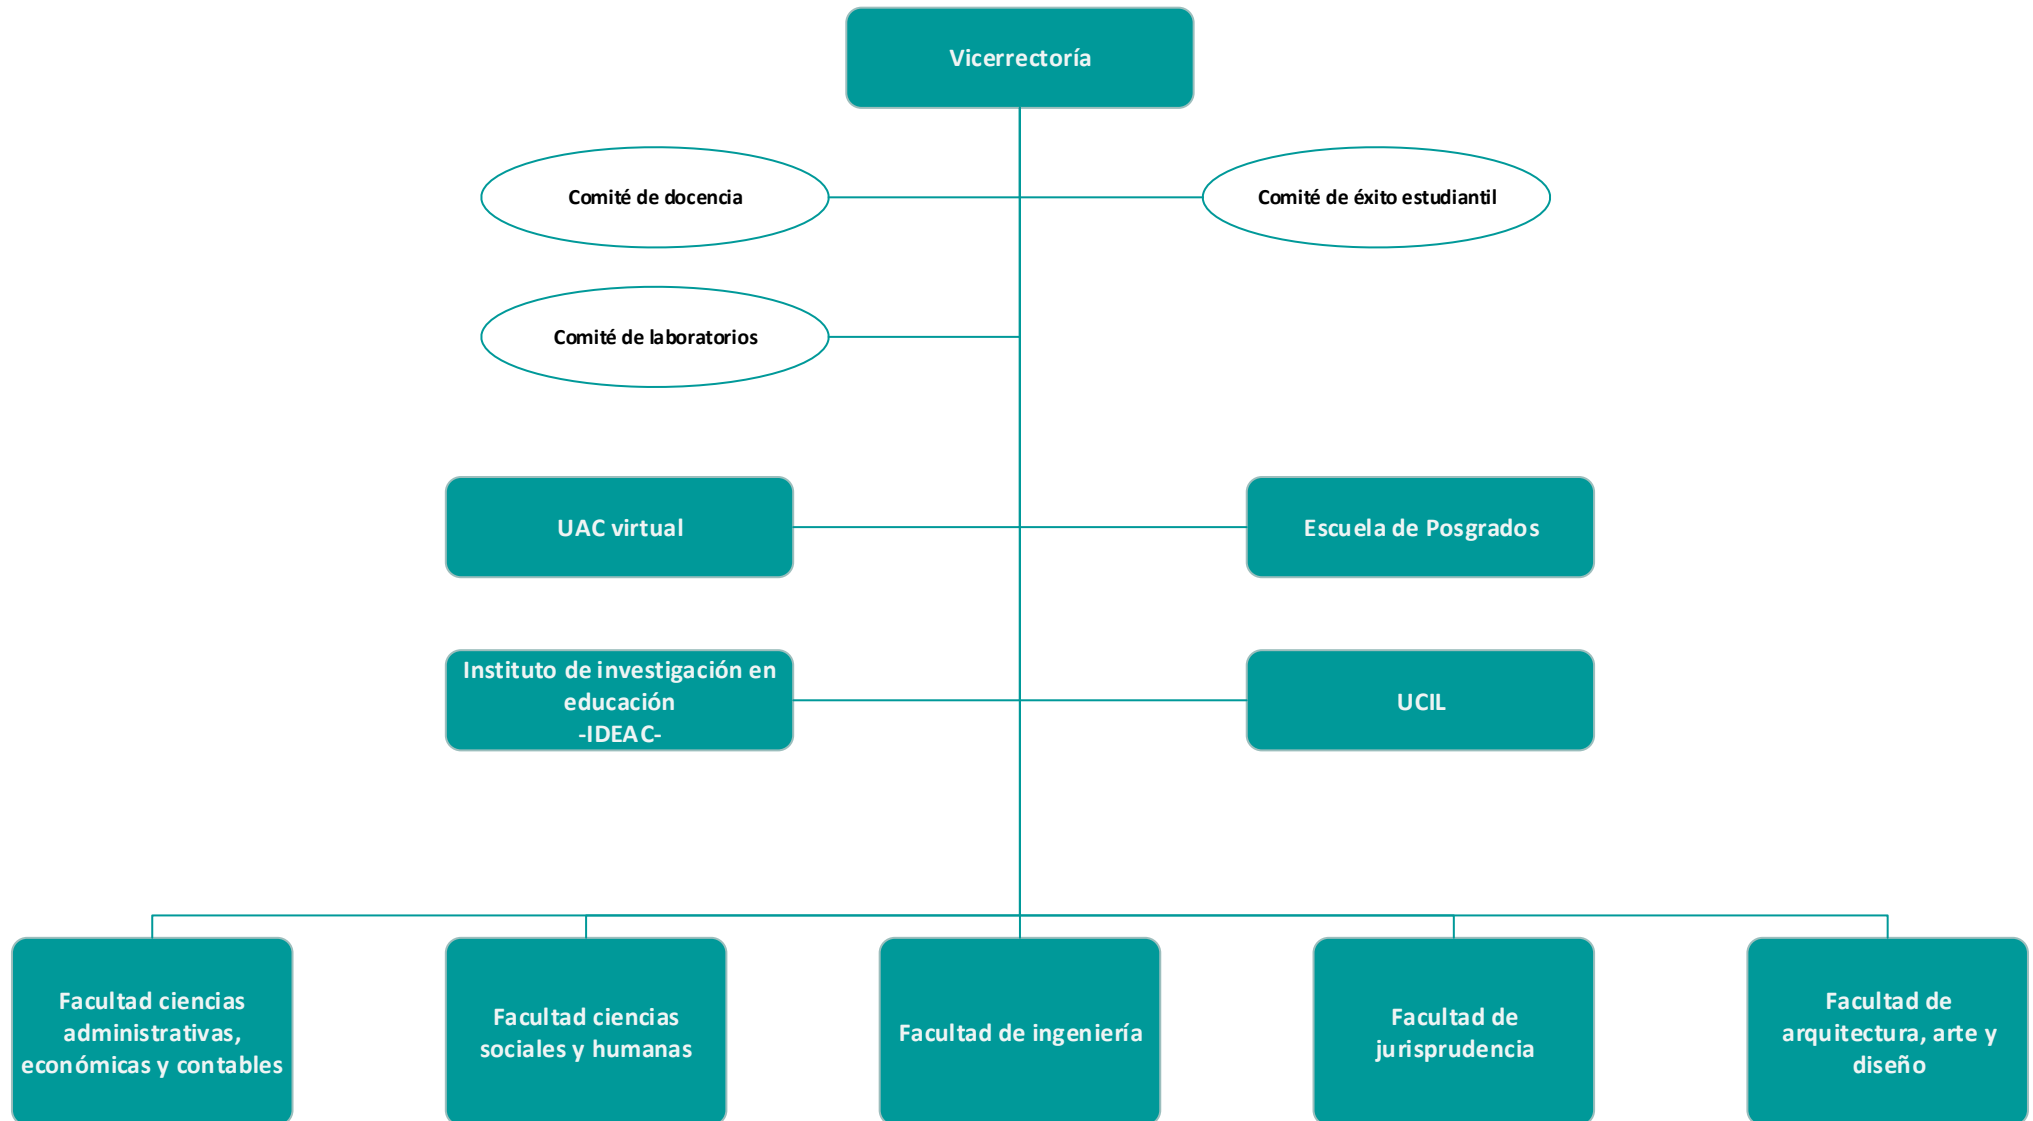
Vicerrectoría

Comité de docencia

Comité de éxito estudiantil

Comité de laboratorios

UAC virtual

Escuela de Posgrados

Instituto de investigación en educación -IDEAC-

UCIL

Facultad ciencias administrativas, económicas y contables

Facultad ciencias sociales y humanas

Facultad de ingeniería

Facultad de jurisprudencia

Facultad de arquitectura, arte y diseño